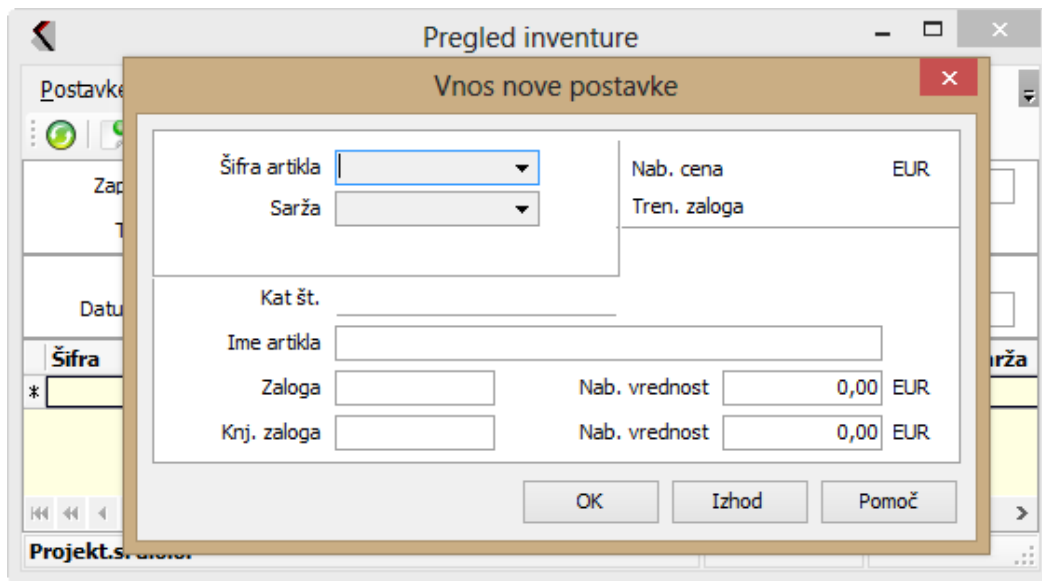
Pregled inventure

Postavke

Zap

T

Datu

Šifra

*

rža

Projekt.s.

Vnos nove postavke

Šifra artikla

Sarža

Nab. cena EUR

Tren. zaloga

Kat št.

Ime artikla

Zaloga

Nab. vrednost 0,00 EUR

Knj. zaloga

Nab. vrednost 0,00 EUR

OK

Izhod

Pomoč